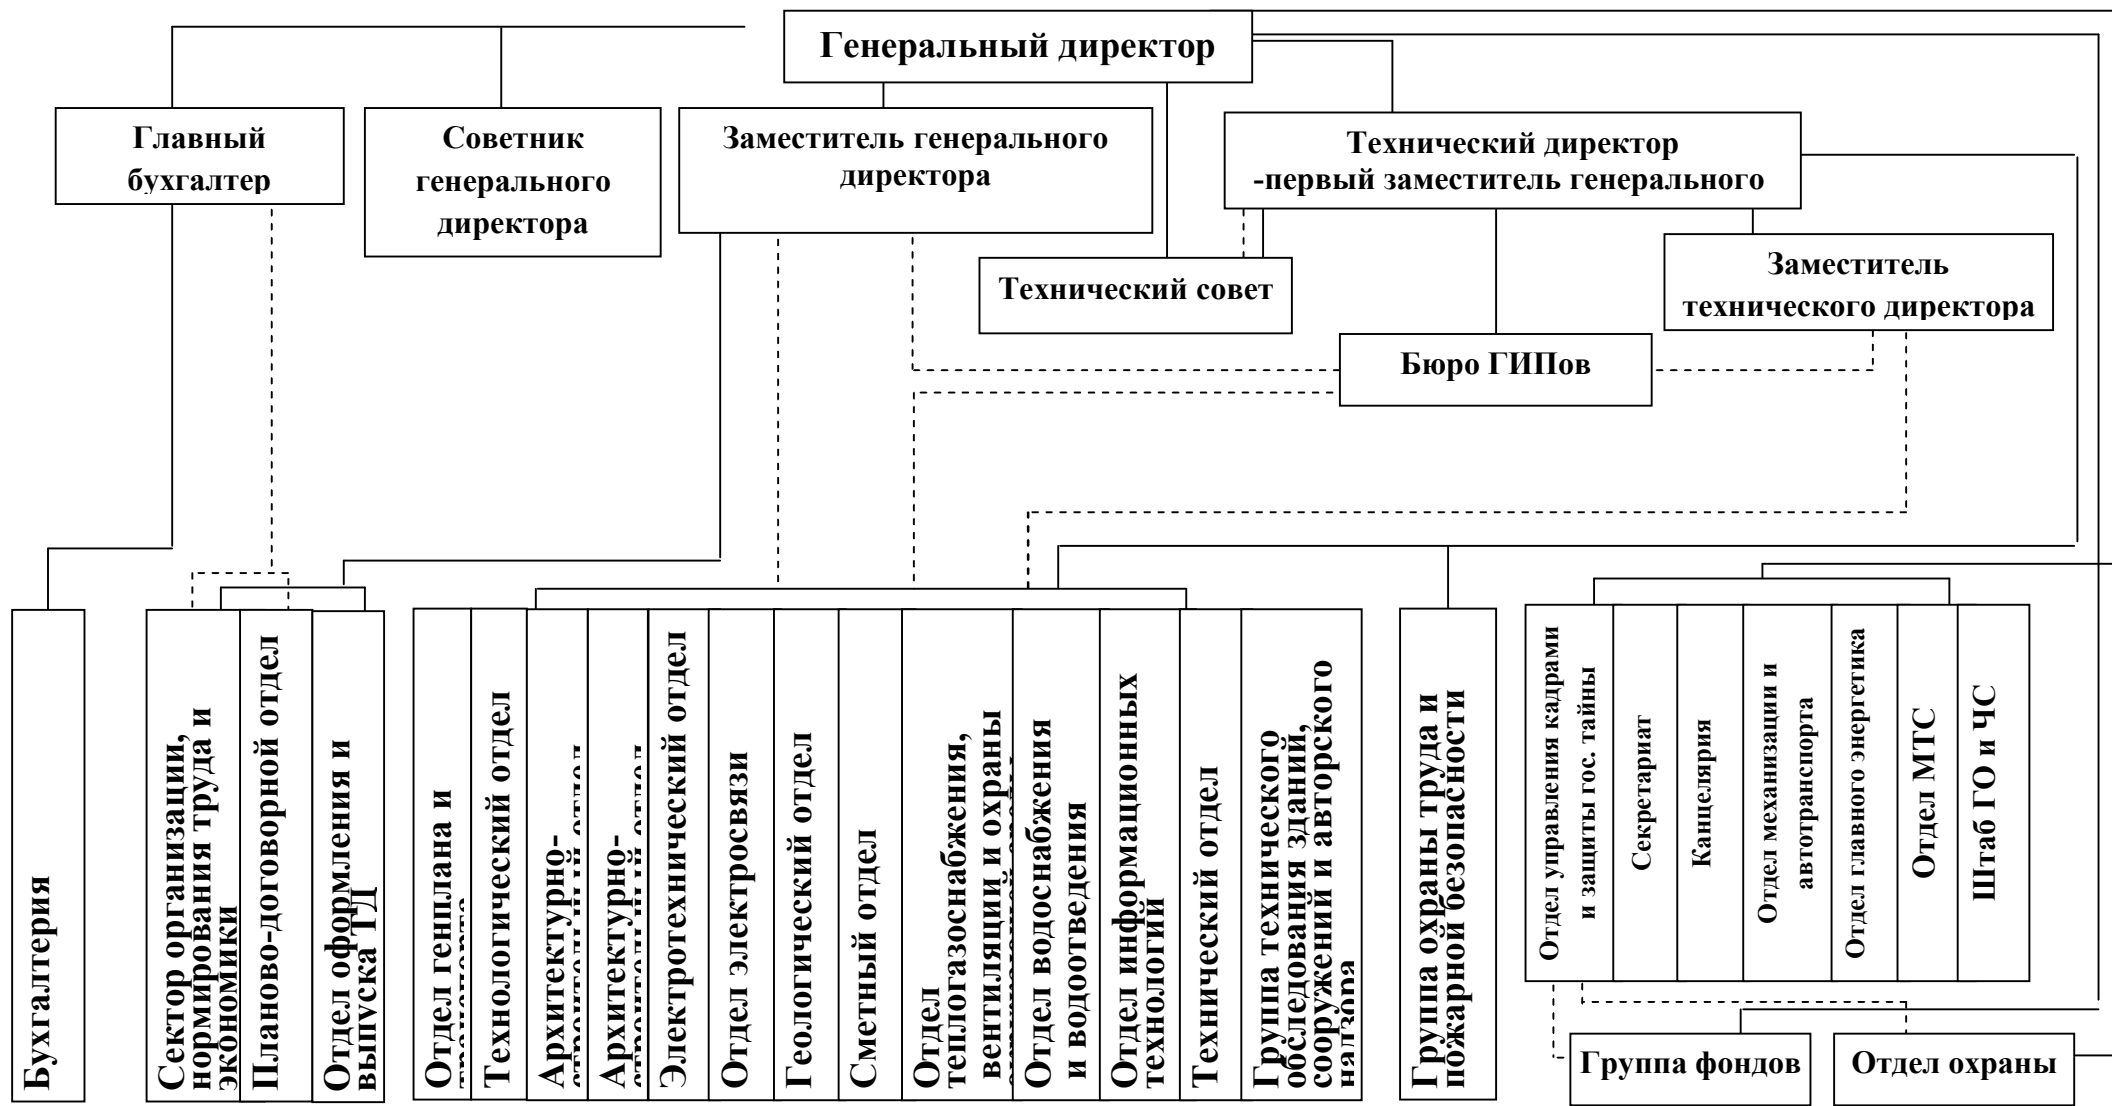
Генеральный директор

Главный бухгалтер

Советник генерального директора

Заместитель генерального директора

Технический директор -первый заместитель генерального

Технический совет

Заместитель технического директора

Бюро ГИПов

Бухгалтерия

Сектор организации, нормирования труда и экономики

Планово-договорной отдел

Отдел оформления и выпуска ТД

Отдел генплана и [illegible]

Технологический отдел

Архитектурно-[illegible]

Архитектурно-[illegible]

Электротехнический отдел

Отдел электросвязи

Геологический отдел

Сметный отдел

Отдел теплогазоснабжения, вентиляции и охраны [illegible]

Отдел водоснабжения и водоотведения

Отдел информационных технологий

Технический отдел

Группа технического обследования зданий, сооружений и авторского надзора

Группа охраны труда и пожарной безопасности

Отдел управления кадрами и защиты гос. тайны

Секретариат

Канцелярия

Отдел механизации и автотранспорта

Отдел главного энергетика

Отдел МТС

Штаб ГО и ЧС

Группа фондов

Отдел охраны